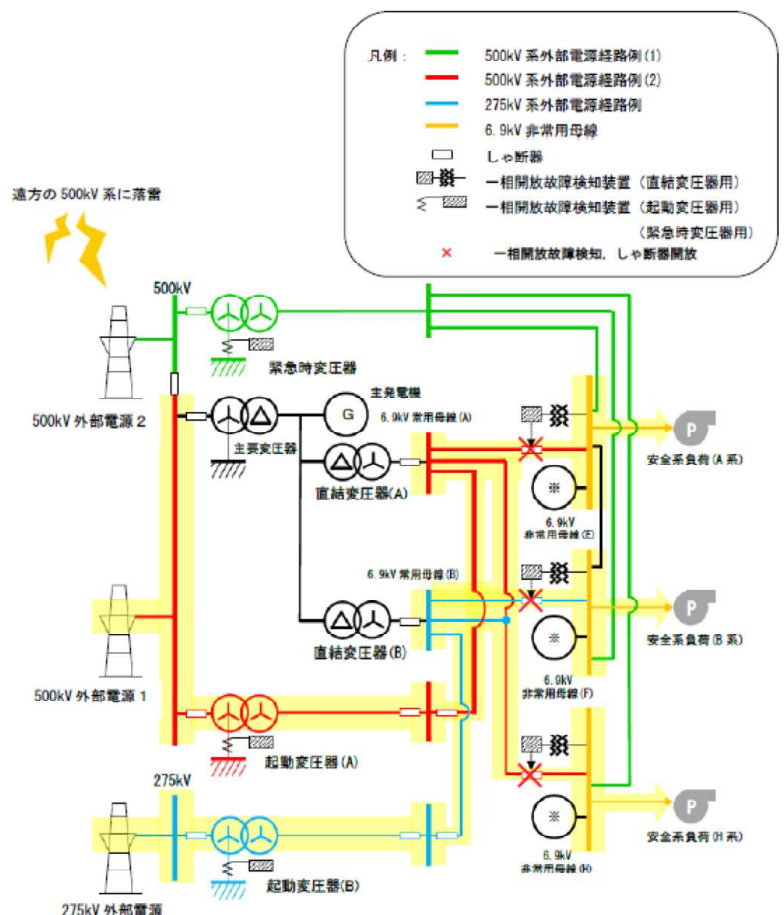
凡例：
500kV 系外部電源経路例(1)
500kV 系外部電源経路例(2)
275kV 系外部電源経路例
6.9kV 非常用母線
しゃ断器
一相開放故障検知装置（直結変圧器用）
一相開放故障検知装置（起動変圧器用）（緊急時変圧器用）
× 一相開放故障検知，しゃ断器開放

遠方の 500kV 系に落雷

500kV
緊急時変圧器
500kV 外部電源 2
主発電機
G
主要変圧器
6.9kV 常用母線 (A)
直結変圧器(A)
P
安全系負荷 (A 系)
※
6.9kV 非常用母線 (E)
6.9kV 常用母線 (B)
直結変圧器(B)
P
安全系負荷 (B 系)
※
6.9kV 非常用母線 (F)
500kV 外部電源 1
起動変圧器 (A)
275kV
※
6.9kV 非常用母線 (H)
P
安全系負荷 (H 系)
起動変圧器(B)
275kV 外部電源